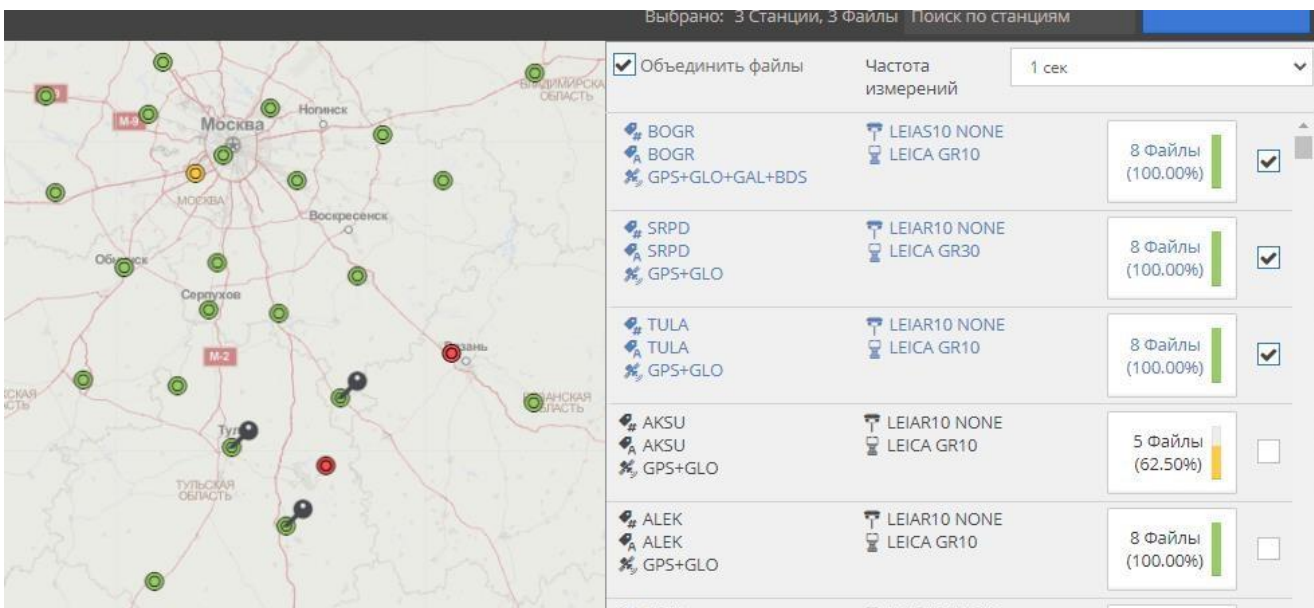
Выбрано: 3 Станции, 3 Файлы Поиск по станциям

М-9
Москва
Ногинск
ВЛАДИМИРСКАЯ ОБЛАСТЬ
МОСКВА
Воскресенск
Обнинск
Серпухов
М-2
Рязань
РЯЗАНСКАЯ ОБЛАСТЬ
Тула
ТУЛЬСКАЯ ОБЛАСТЬ

Объединить файлы
Частота измерений
1 сек

BOGR
BOGR
GPS+GLO+GAL+BDS
LEIAS10 NONE
LEICA GR10
8 Файлы (100.00%)

SRPD
SRPD
GPS+GLO
LEIAR10 NONE
LEICA GR30
8 Файлы (100.00%)

TULA
TULA
GPS+GLO
LEIAR10 NONE
LEICA GR10
8 Файлы (100.00%)

AKSU
AKSU
GPS+GLO
LEIAR10 NONE
LEICA GR10
5 Файлы (62.50%)

ALEK
ALEK
GPS+GLO
LEIAR10 NONE
LEICA GR10
8 Файлы (100.00%)